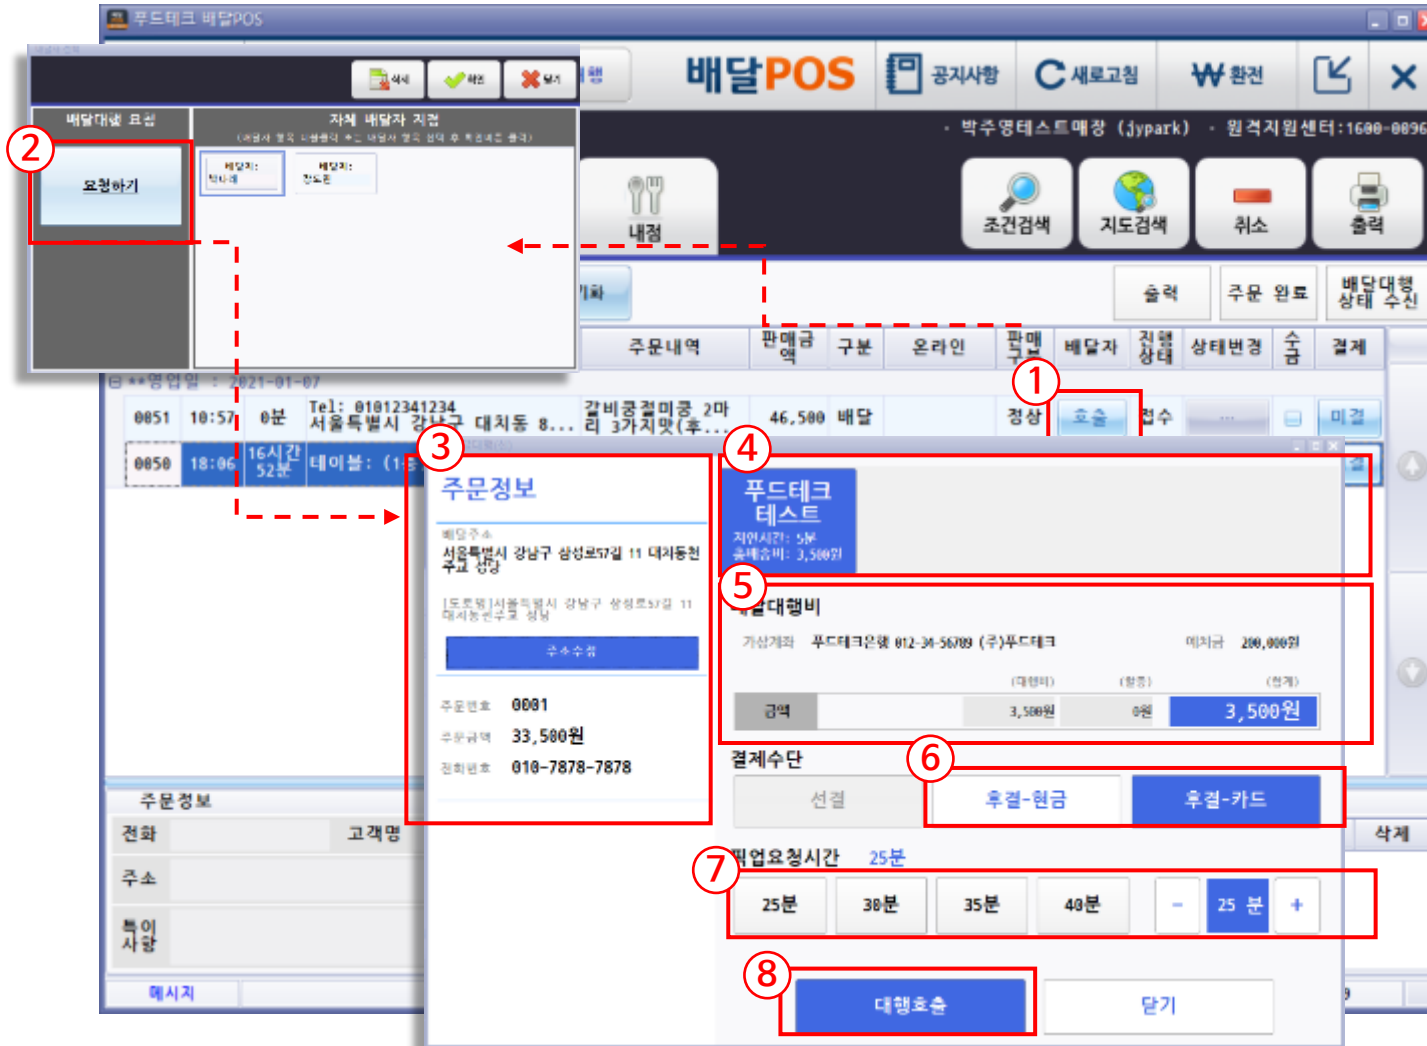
푸드테크 배달POS

배달POS 공지사항 새로고침 ₩환전

박주영테스트매장 (jypark) · 원격지원센터:1600-0896

조건검색 지도검색 취소 출력

내점

출력 주문 완료 배달대행 상태 수신

주문내역 판매금액 구분 온라인 판매구분 배달자 진행상태 상태변경 수금 결제

**영업일 : 2021-01-07

| 0851 | 10:57 | 0분 | Tel: 01012341234 서울특별시 강남구 대치동 8... | 갈비콩절미콩 2마리 3가지맛(후... | 46,500 | 배달 | | 정상 | 호출 | 접수 | ... | | 미결 |
|---|---|---|---|---|---|---|---|---|---|---|---|---|---|
| 0850 | 18:06 | 16시간 52분 | 테이블: (1- | | | | | | | | | | |

확인 닫기

배달대행 요청

요청하기

자체 배달자 지정

배달자: 
배달자: 

① ② ③ ④ ⑤ ⑥ ⑦ ⑧

주문정보

배달주소
서울특별시 강남구 삼성로57길 11 대치동현주교 성당

[도로명]서울특별시 강남구 삼성로57길 11 대치동현주교 성당

주소수정

주문번호 0001
주문금액 33,500원
전화번호 010-7878-7878

푸드테크 테스트
지연시간: 5분
출배송비: 3,500원

배달대행비

가상계좌 푸드테크은행 012-34-56789 (주)푸드테크 예치금 200,000원

(대행비) (할증) (합계)
금액 3,500원 0원 3,500원

결제수단
선결 후결-현금 후결-카드

픽업요청시간 25분
25분 30분 35분 40분 - 25 분 +

대행호출 닫기

주문정보
전화 고객명
주소
특이사항
메시지

삭제